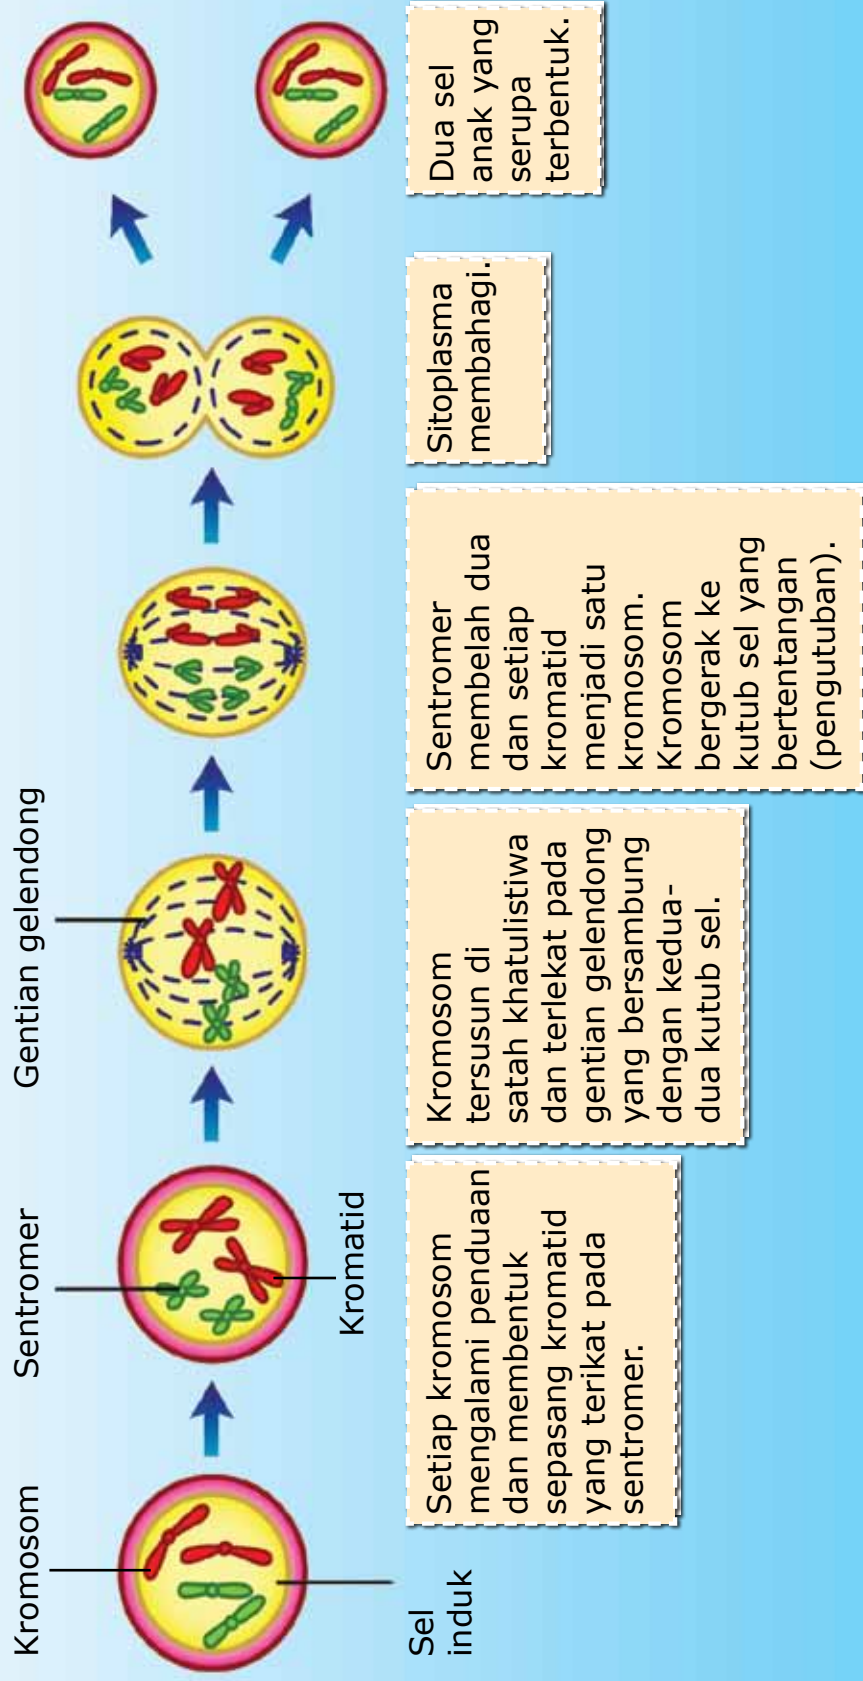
Kromosom

Sel induk

Sentromer

Kromatid

Gentian gelendong

Setiap kromosom mengalami penduaan dan membentuk sepasang kromatid yang terikat pada sentromer.

Kromosom tersusun di satah khatulistiwa dan terlekat pada gentian gelendong yang bersambung dengan kedua-dua kutub sel.

Sentromer membelah dua dan setiap kromatid menjadi satu kromosom. Kromosom bergerak ke kutub sel yang bertentangan (pengutuban).

Sitoplasma membahagi.

Dua sel anak yang serupa terbentuk.